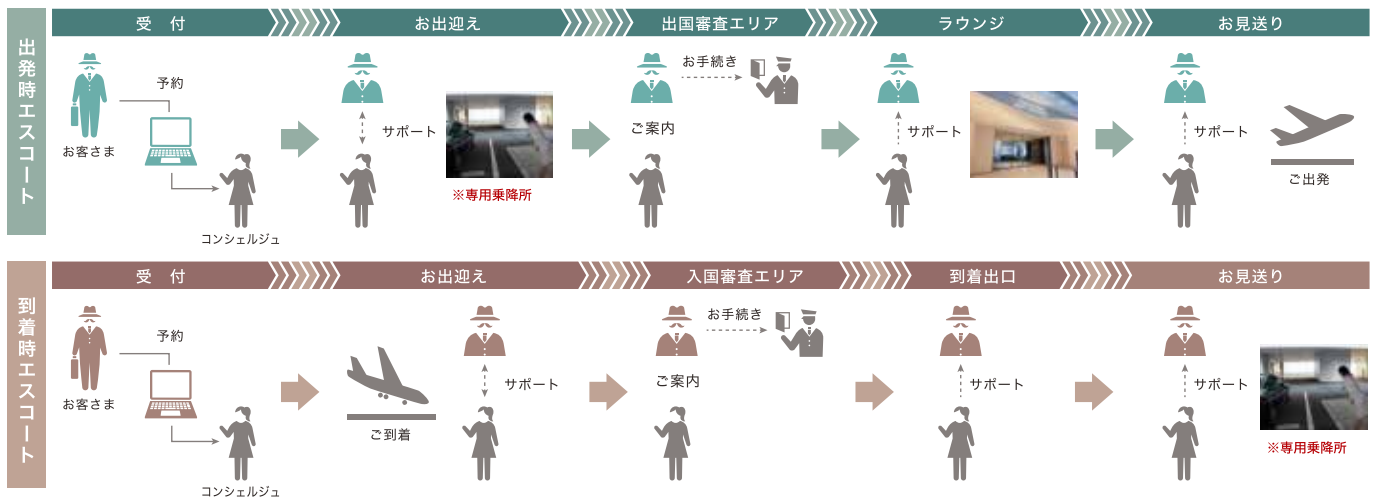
出発時エスコート

受　付

お出迎え

出国審査エリア

ラウンジ

お見送り

お客さま

予約

コンシェルジュ

サポート

※専用乗降所

お手続き

ご案内

サポート

サポート

ご出発

到着時エスコート

受　付

お出迎え

入国審査エリア

到着出口

お見送り

お客さま

予約

コンシェルジュ

ご到着

サポート

お手続き

ご案内

サポート

サポート

※専用乗降所